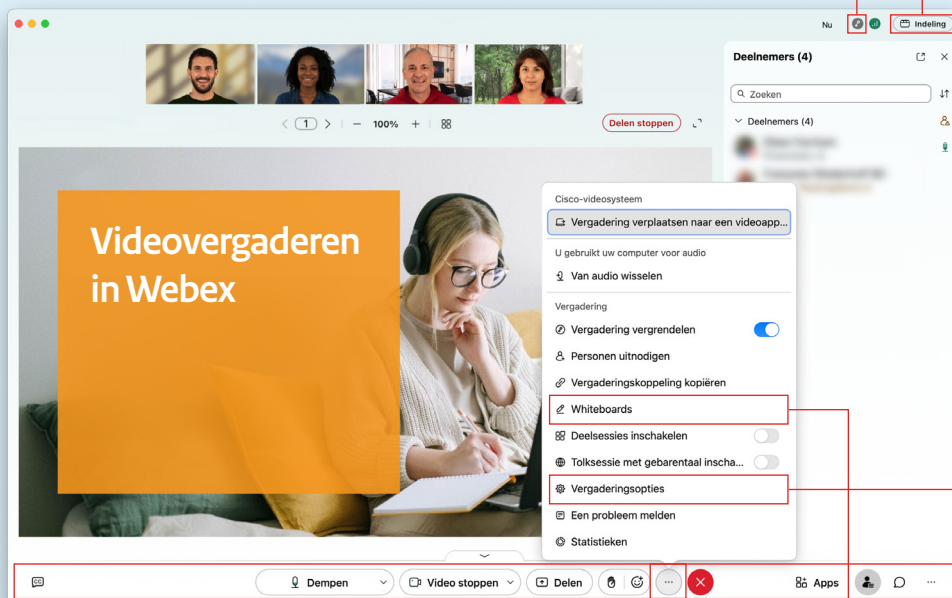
Nu

Indeling

Deelnemers (4)

Zoeken

Deelnemers (4)

1

100%

Delen stoppen

Videovergaderen in Webex

Cisco-videosysteem

Vergadering verplaatsen naar een videoapp...

U gebruikt uw computer voor audio

Van audio wisselen

Vergadering

Vergadering vergrendelen

Personen uitnodigen

Vergaderingskoppeling kopiëren

Whiteboards

Deelsessies inschakelen

Tolksessie met gebarentaal inscha...

Vergaderingsopties

Een probleem melden

Statistieken

Dempen

Video stoppen

Delen

Apps